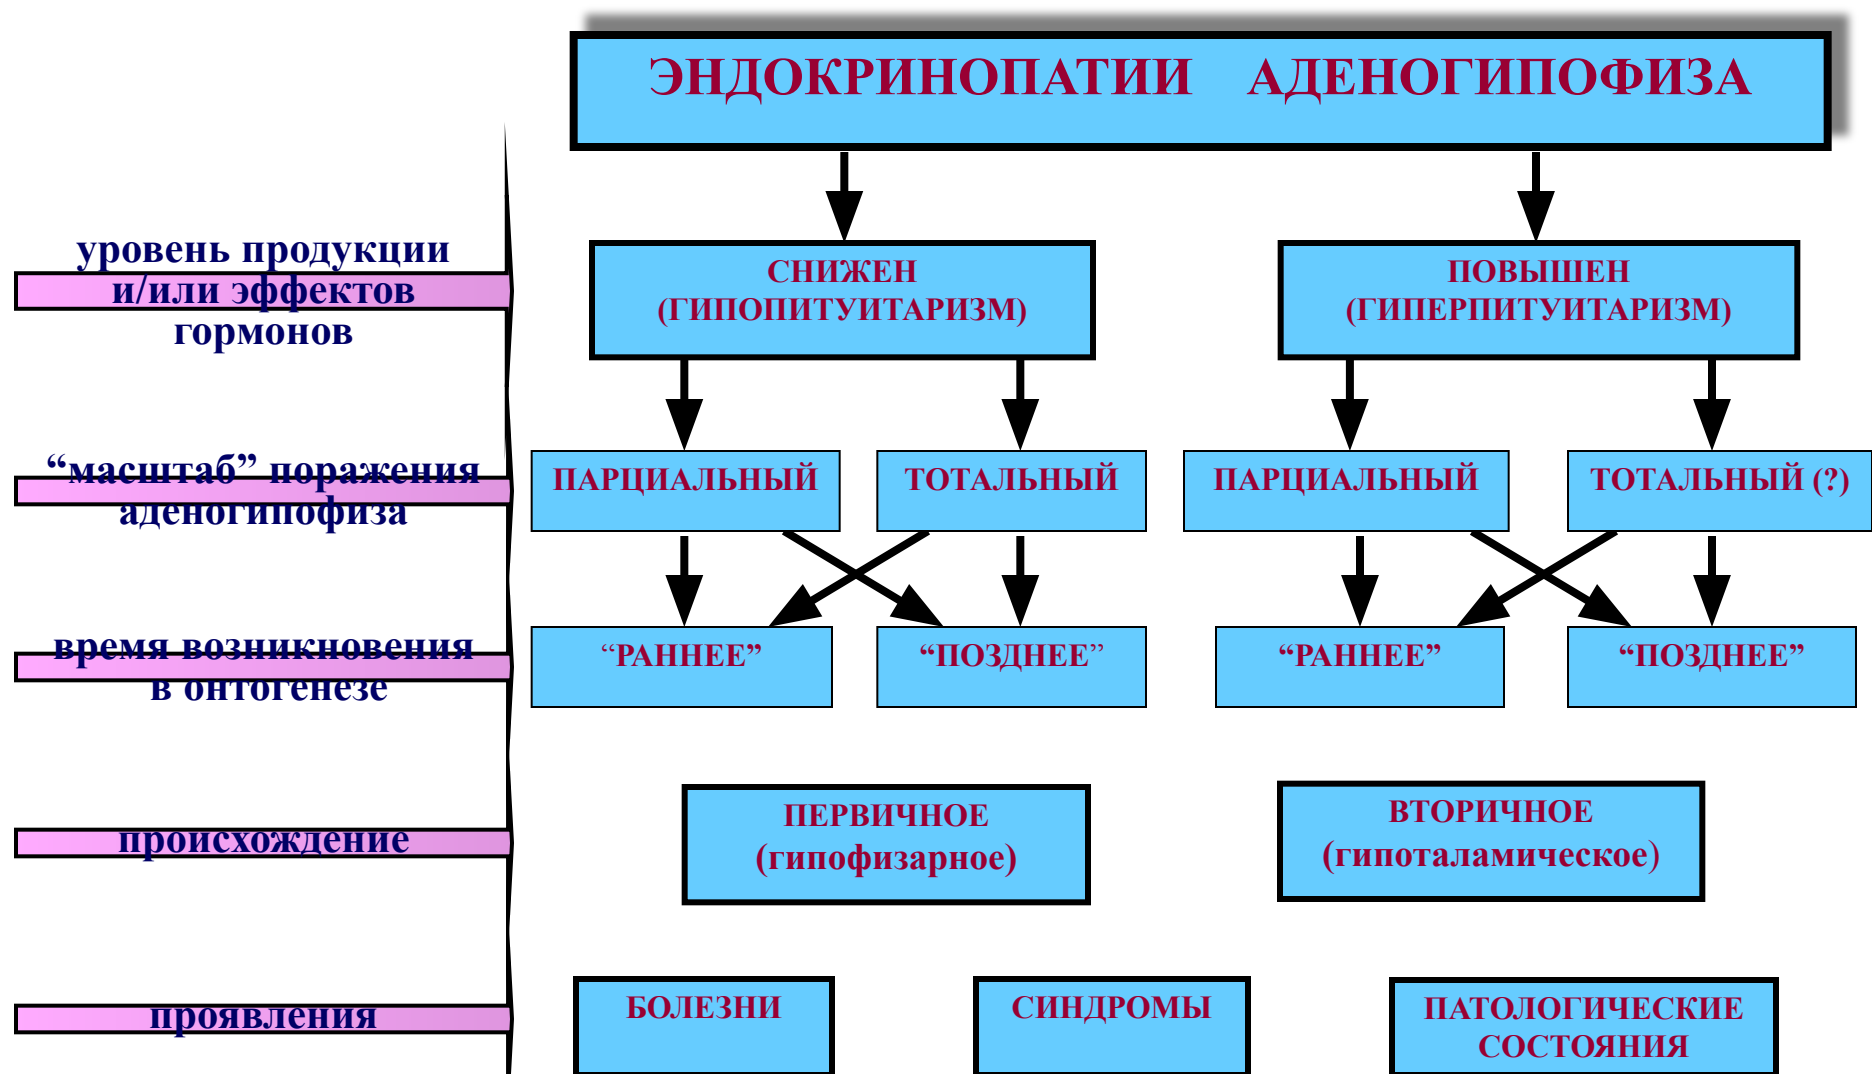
ЭНДОКРИНОПАТИИ АДЕНОГИПОФИЗА

уровень продукции и/или эффектов гормонов

СНИЖЕН (ГИПОПИТУИТАРИЗМ)

ПОВЫШЕН (ГИПЕРПИТУИТАРИЗМ)

“масштаб” поражения аденогипофиза

ПАРЦИАЛЬНЫЙ

ТОТАЛЬНЫЙ

ПАРЦИАЛЬНЫЙ

ТОТАЛЬНЫЙ (?)

время возникновения в онтогенезе

“РАННЕЕ”

“ПОЗДНЕЕ”

“РАННЕЕ”

“ПОЗДНЕЕ”

происхождение

ПЕРВИЧНОЕ (гипофизарное)

ВТОРИЧНОЕ (гипоталамическое)

проявления

БОЛЕЗНИ

СИНДРОМЫ

ПАТОЛОГИЧЕСКИЕ СОСТОЯНИЯ